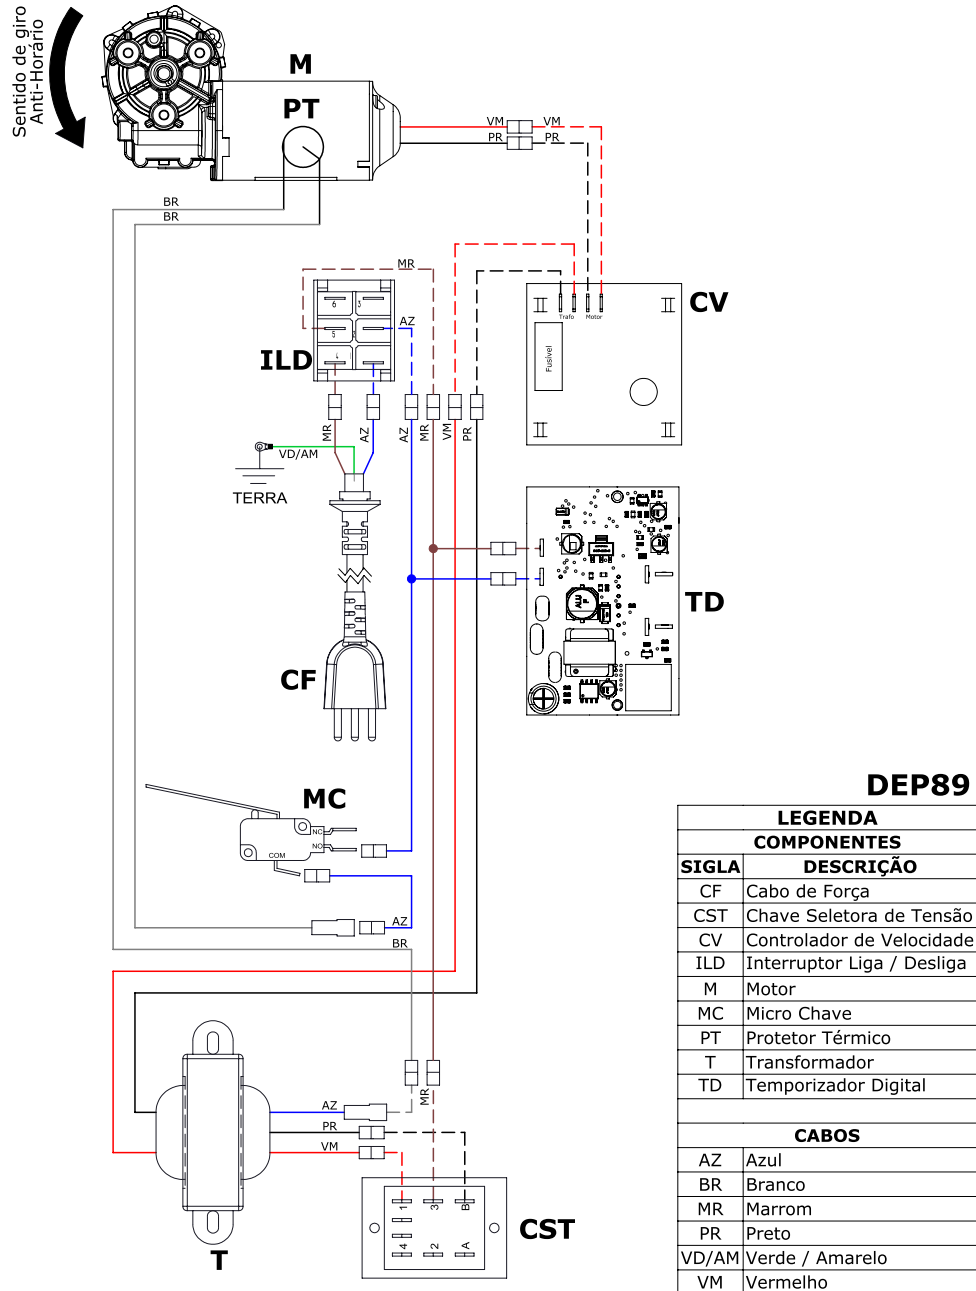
Sentido de giro
Anti-Horário

M
PT

VM
PR
VM
PR

BR
BR

MR
AZ
ILD
6
3
5
2
4
1

CV
Trafo
Motor
Fusível

MR
AZ
AZ
MR
VM
PR

VD/AM
TERRA

TD

CF

MC
NC
NO
COM

AZ
BR

AZ
PR
VM
MR

T

1
3
B
4
2
A
CST

DEP89

| LEGENDA | |
|---|---|
| COMPONENTES | |
| SIGLA | DESCRIÇÃO |
| CF | Cabo de Força |
| CST | Chave Seletora de Tensão |
| CV | Controlador de Velocidade |
| ILD | Interruptor Liga / Desliga |
| M | Motor |
| MC | Micro Chave |
| PT | Protetor Térmico |
| T | Transformador |
| TD | Temporizador Digital |
| | |
| CABOS | |
| AZ | Azul |
| BR | Branco |
| MR | Marrom |
| PR | Preto |
| VD/AM | Verde / Amarelo |
| VM | Vermelho |